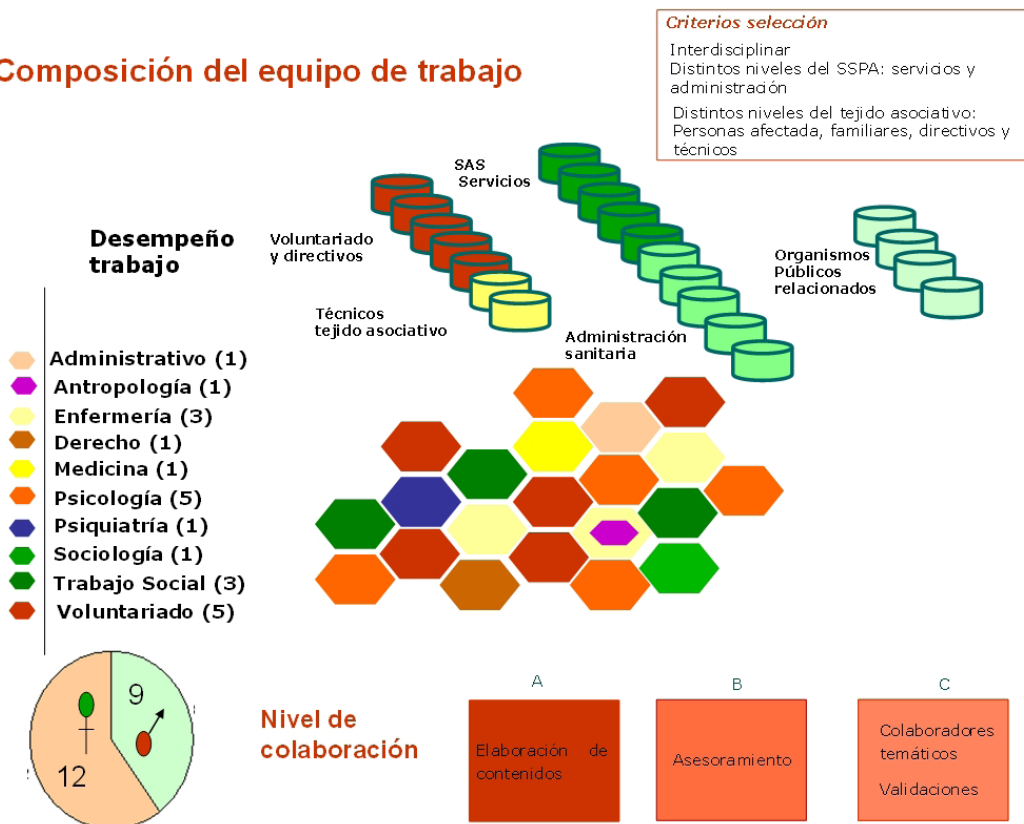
Criterios selección

Interdisciplinar
Distintos niveles del SSPA: servicios y administración
Distintos niveles del tejido asociativo: Personas afectada, familiares, directivos y técnicos

Composición del equipo de trabajo

SAS Servicios

Voluntariado y directivos

Organismos Públicos relacionados

Técnicos tejido asociativo

Administración sanitaria

Desempeño trabajo

Administrativo (1)
Antropología (1)
Enfermería (3)
Derecho (1)
Medicina (1)
Psicología (5)
Psiquiatría (1)
Sociología (1)
Trabajo Social (3)
Voluntariado (5)

9
12

Nivel de colaboración

A
Elaboración de contenidos

B
Asesoramiento

C
Colaboradores temáticos
Validaciones